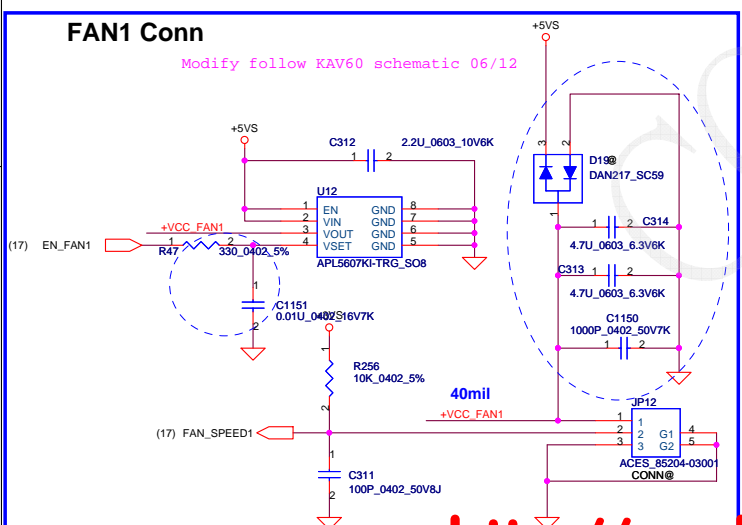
FAN1 Conn

Modify follow KAV60 schematic 06/12

+5VS

+5VS

C312 2.2U_0603_10V6K

1 2

U12
1 EN GND 8
2 VIN GND 7
3 VOUT GND 6
4 VSET GND 5
APL5607KI-TRG_SO8

+VCC_FAN1

(17) EN_FAN1

R47 1 2 330_0402_5%

1
C1151
0.01U_0402_16V7K
2

+5VS

3 2
D19@
DAN217_SC59
1

1 2 C314
4.7U_0603_6.3V6K

C313 1 2
4.7U_0603_6.3V6K

C1150
1000P_0402_50V7K
1 2

1
R256
10K_0402_5%
2

40mil

+VCC_FAN1

JP12
1 1
2 2 G1 4
3 3 G2 5
ACES_85204-03001
CONN@

(17) FAN_SPEED1

1
C311
100P_0402_50V8J
2